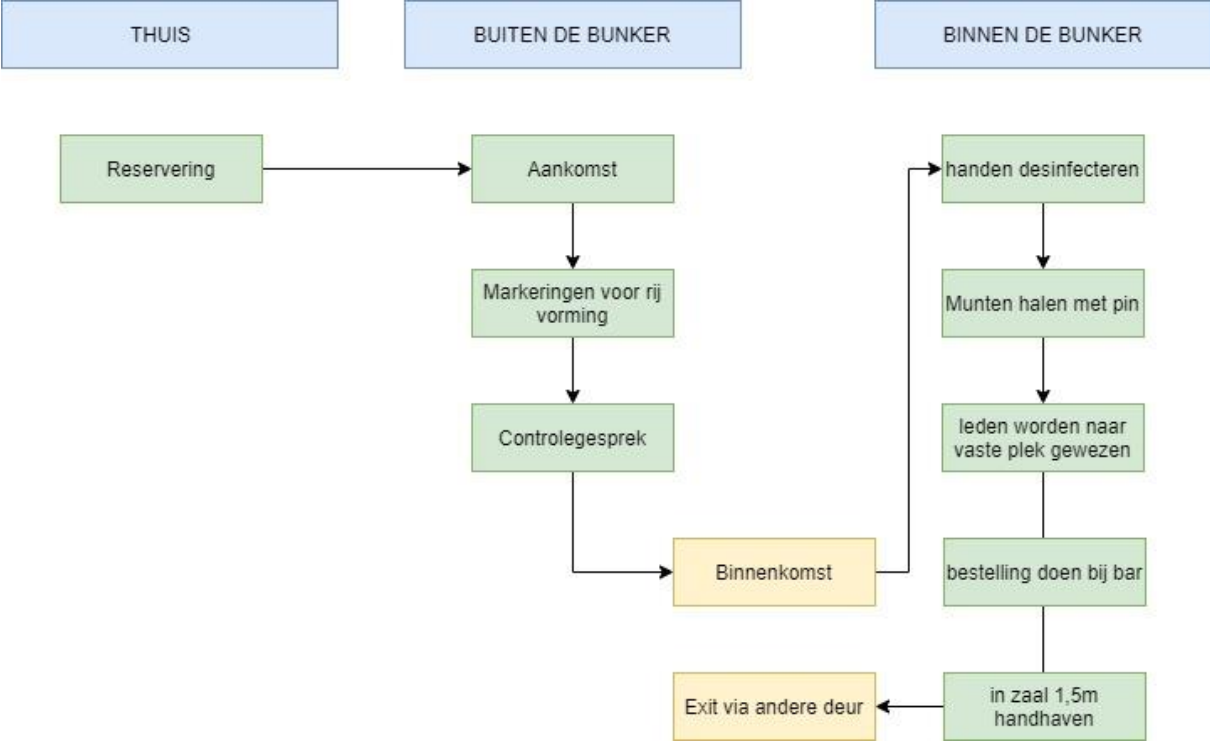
THUIS

BUITEN DE BUNKER

BINNEN DE BUNKER

Reservering

Aankomst

Markeringen voor rij vorming

Controlegesprek

Binnenkomst

handen desinfecteren

Munten halen met pin

leden worden naar vaste plek gewezen

bestelling doen bij bar

in zaal 1,5m handhaven

Exit via andere deur